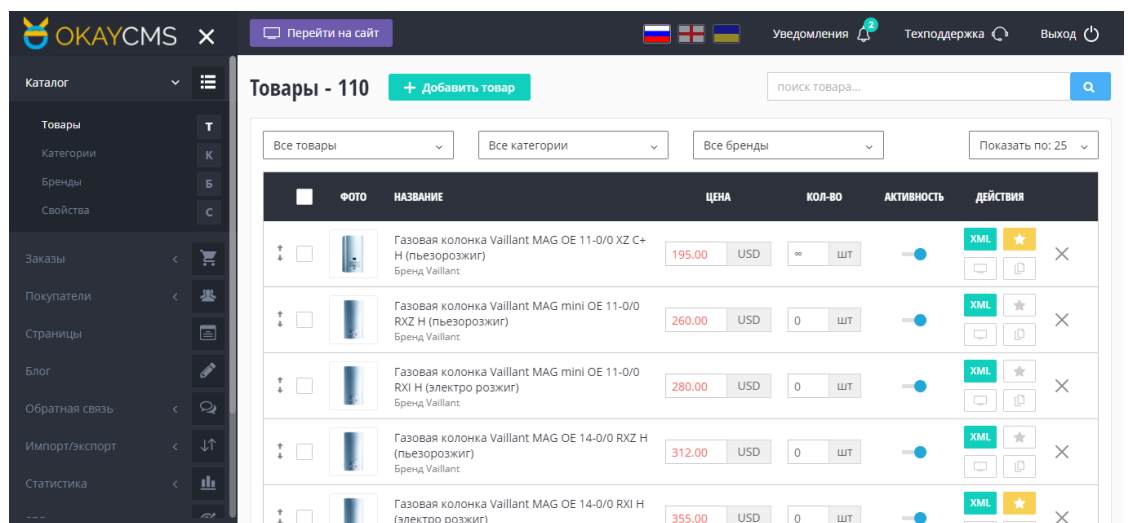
OKAYCMS ×

Перейти на сайт

Уведомления 2 Техподдержка Выход

Каталог

Товары Т
Категории К
Бренды Б
Свойства С

Заказы
Покупатели
Страницы
Блог
Обратная связь
Импорт/экспорт
Статистика

Товары - 110 + Добавить товар

поиск товара...

Все товары
Все категории
Все бренды
Показать по: 25

| | ФОТО | НАЗВАНИЕ | ЦЕНА | КОЛ-ВО | АКТИВНОСТЬ | ДЕЙСТВИЯ |
|---|---|---|---|---|---|---|
| | | Газовая колонка Vaillant MAG OE 11-0/0 XZ C+ H (пьезорозжиг) Бренд Vaillant | 195.00 USD | ∞ шт | | XML |
| | | Газовая колонка Vaillant MAG mini OE 11-0/0 RXZ H (пьезорозжиг) Бренд Vaillant | 260.00 USD | 0 шт | | XML |
| | | Газовая колонка Vaillant MAG mini OE 11-0/0 RXI H (электро розжиг) Бренд Vaillant | 280.00 USD | 0 шт | | XML |
| | | Газовая колонка Vaillant MAG OE 14-0/0 RXZ H (пьезорозжиг) Бренд Vaillant | 312.00 USD | 0 шт | | XML |
| | | Газовая колонка Vaillant MAG OE 14-0/0 RXI H (электро розжиг) | 355.00 USD | 0 шт | | XML |